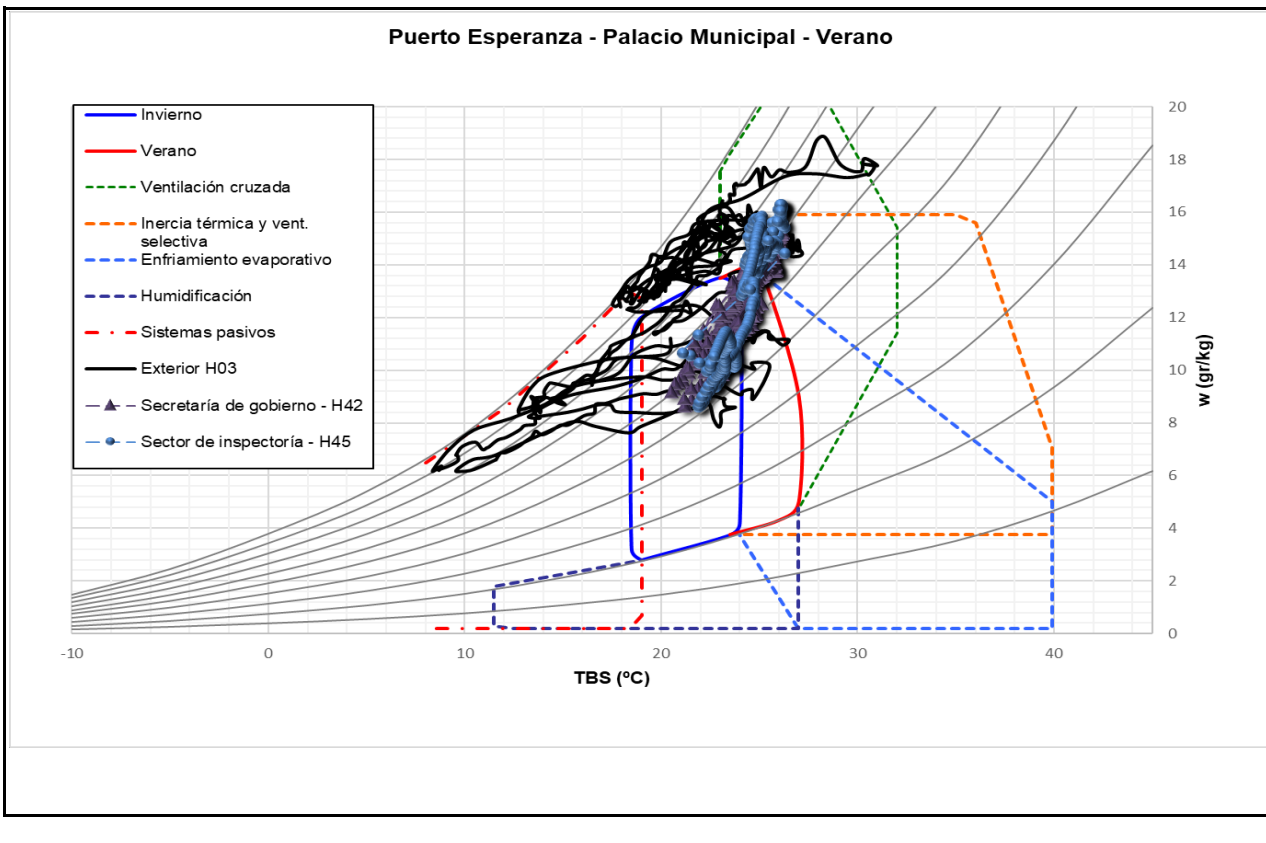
Puerto Esperanza - Palacio Municipal - Verano

Invierno
Verano
Ventilación cruzada
Inercia térmica y vent. selectiva
Enfriamiento evaporativo
Humidificación
Sistemas pasivos
Exterior H03
Secretaría de gobierno - H42
Sector de inspectoría - H45

20
18
16
14
12
10
8
6
4
2
0

w (gr/kg)

-10
0
10
20
30
40

TBS (ºC)